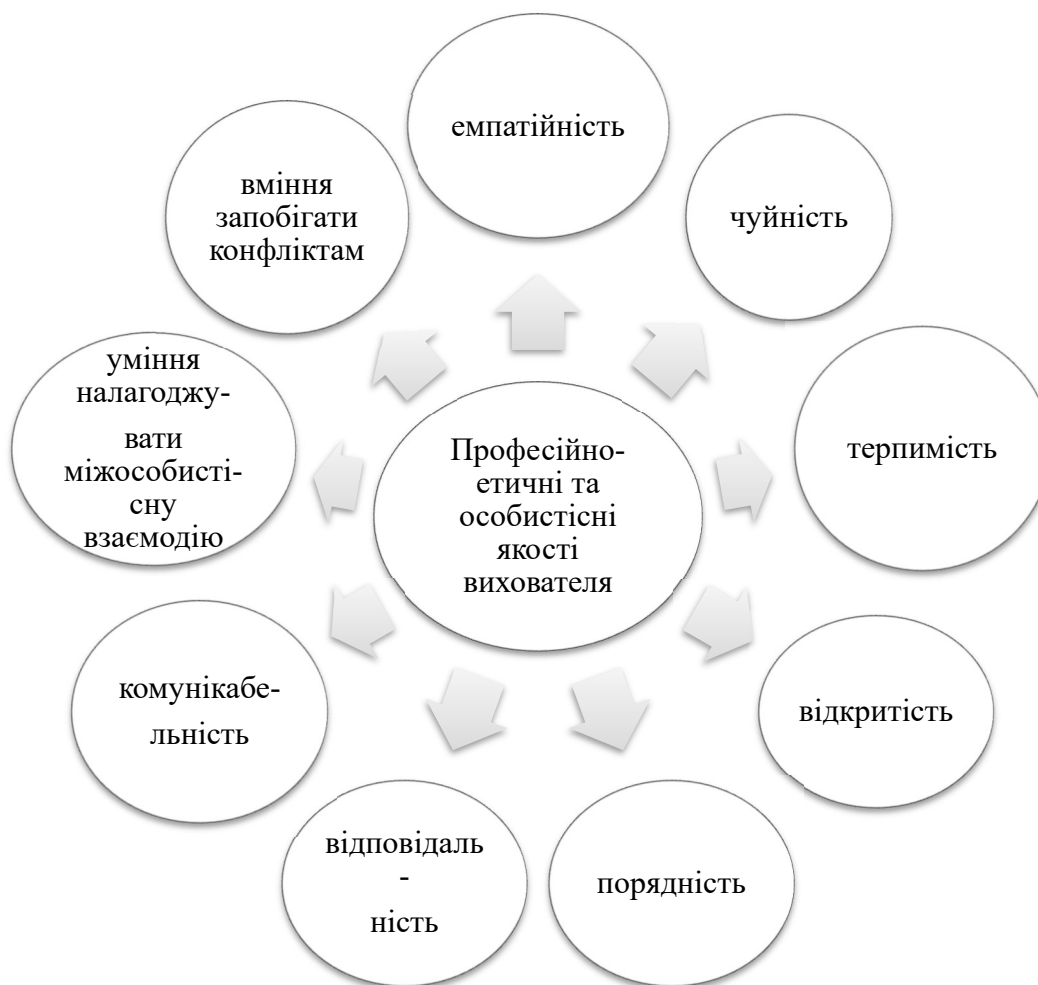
Професійно-етичні та особистісні якості вихователя

емпатійність

чуйність

терпимість

відкритість

порядність

відповідальність

комунікабельність

уміння налагоджувати міжособистісну взаємодію

вміння запобігати конфліктам